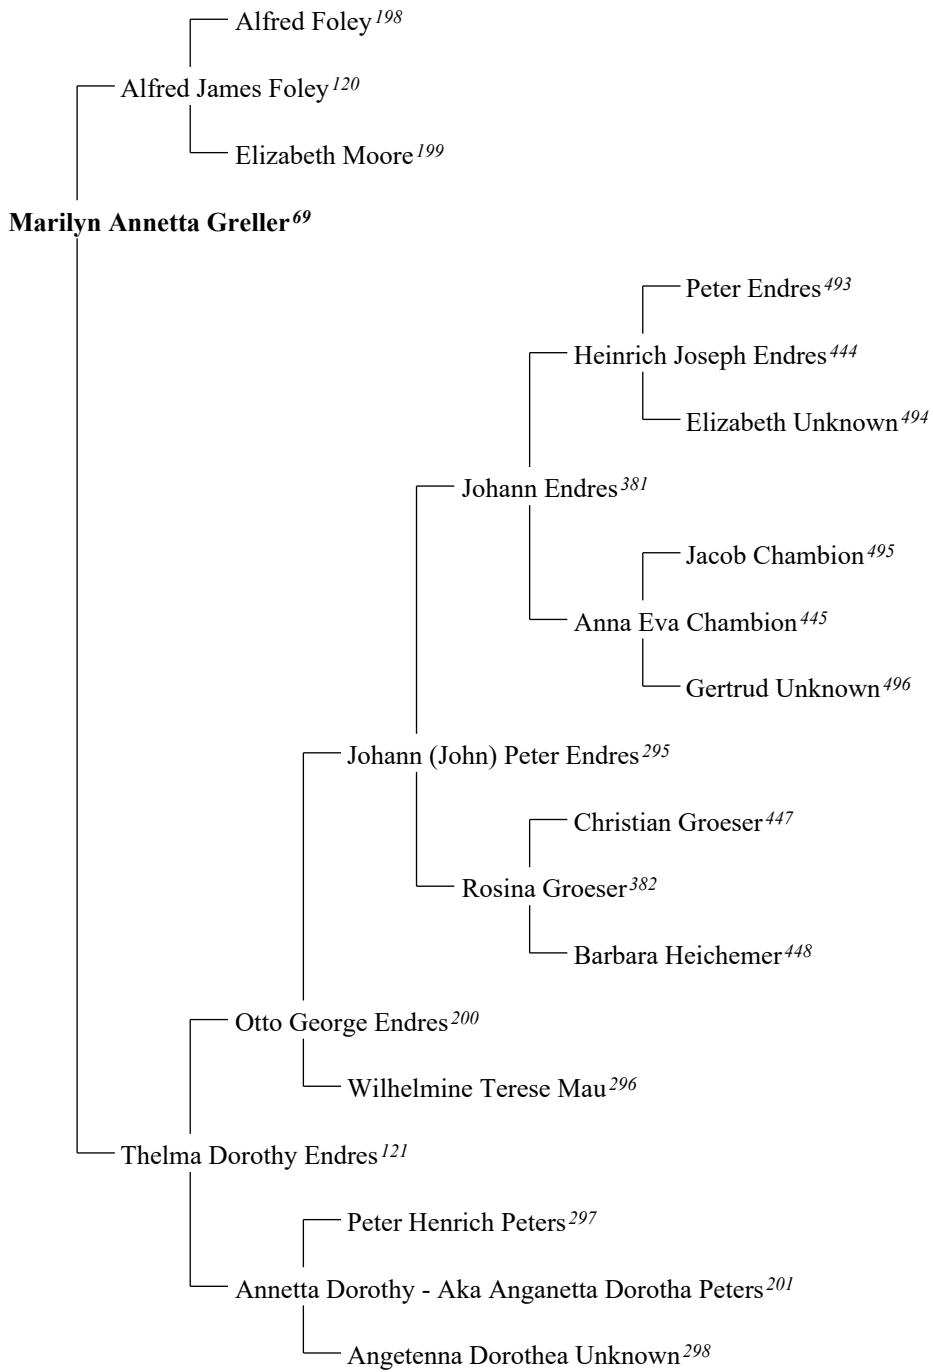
Alfred Foley$^{198}$

Alfred James Foley$^{120}$

Elizabeth Moore$^{199}$

**Marilyn Annetta Greller$^{69}$**

Peter Endres$^{493}$

Heinrich Joseph Endres$^{444}$

Elizabeth Unknown$^{494}$

Johann Endres$^{381}$

Jacob Chambion$^{495}$

Anna Eva Chambion$^{445}$

Gertrud Unknown$^{496}$

Johann (John) Peter Endres$^{295}$

Christian Groeser$^{447}$

Rosina Groeser$^{382}$

Barbara Heichemer$^{448}$

Otto George Endres$^{200}$

Wilhelmine Terese Mau$^{296}$

Thelma Dorothy Endres$^{121}$

Peter Henrich Peters$^{297}$

Annetta Dorothy - Aka Anganetta Dorotha Peters$^{201}$

Angetenna Dorothea Unknown$^{298}$